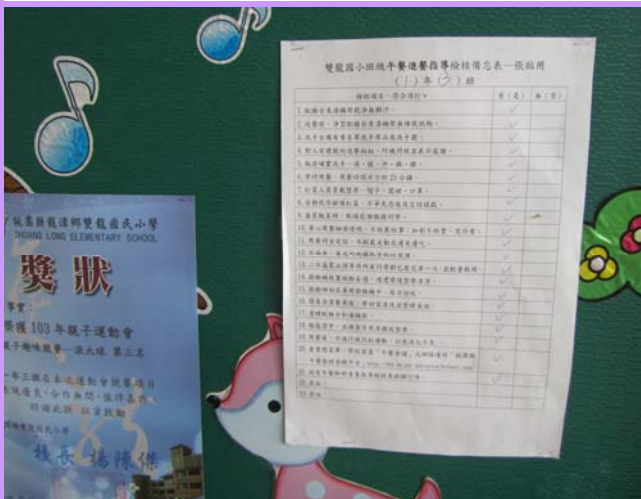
雙龍國小班級午餐進餐指導檢核備忘表—張貼用
（1）年（2）班

| 檢核項目—符合請打V | 是（是） | 無（否） |
|---|---|---|
| 1. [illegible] | V | |
| 2. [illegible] | V | |
| 3. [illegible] | V | |
| 4. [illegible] | V | |
| 5. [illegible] | V | |
| 6. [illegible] | V | |
| 7. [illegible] | V | |
| 8. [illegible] | V | |
| 9. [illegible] | V | |
| 10. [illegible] | V | |
| 11. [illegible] | V | |
| 12. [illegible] | V | |
| 13. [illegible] | V | |
| 14. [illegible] | V | |
| 15. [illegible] | V | |
| 16. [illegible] | V | |
| 17. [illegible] | V | |
| 18. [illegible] | V | |
| 19. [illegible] | V | |
| 20. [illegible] | V | |
| 21. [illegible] | V | |
| 22. 其他： | | |

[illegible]縣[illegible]鄉雙龍國民小學
SHUANG LONG ELEMENTARY SCHOOL

獎狀

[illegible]
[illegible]103年親子運動會
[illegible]親子趣味競賽—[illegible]第三名

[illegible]
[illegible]

校長 楊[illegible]傑